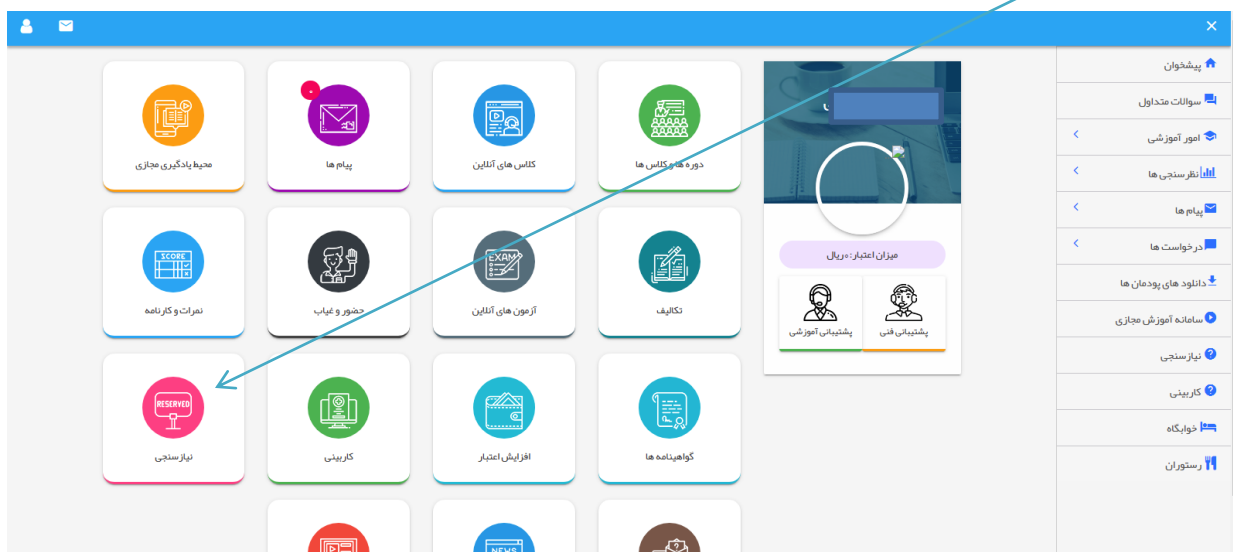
پیشخوان
سوالات متداول
امور آموزشی
نظرسنجی ها
پیام ها
درخواست ها
دانلود های پودمان ها
سامانه آموزش مجازی
نیازسنجی
کارینی
خوابگاه
رستوران

میزان اعتبار: ۰ ریال
پشتیبانی فنی
پشتیبانی آموزشی

دوره ها و کلاس ها
کلاس های آنلاین
پیام ها
محیط یادگیری مجازی
تکالیف
آزمون های آنلاین
حضور و غیاب
نمرات و کارنامه
گواهینامه ها
افزایش اعتبار
کاربینی
نیازسنجی

SCORE
EXAM
RESERVED
NEWS